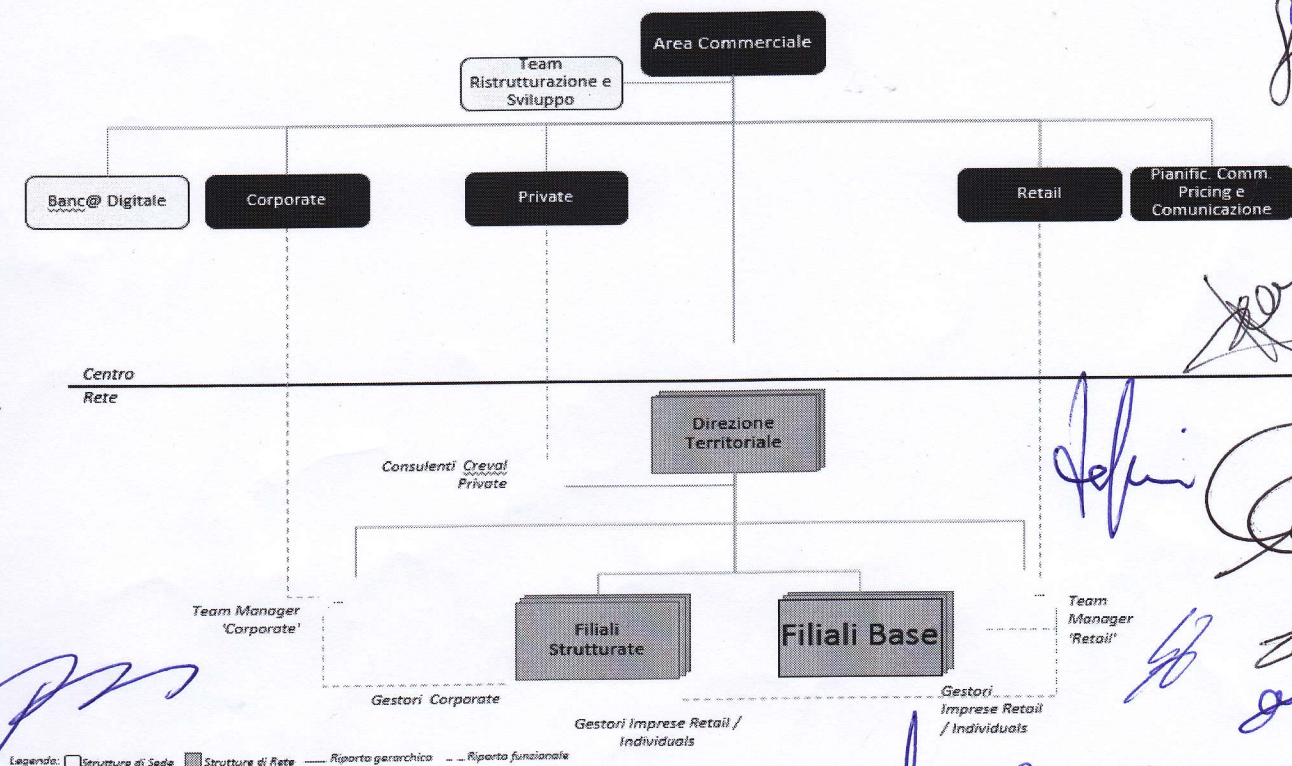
Area Commerciale

Team Ristrutturazione e Sviluppo

Banc@ Digitale

Corporate

Private

Retail

Pianific. Comm. Pricing e Comunicazione

Centro

Rete

Direzione Territoriale

Consulenti Creval Private

Team Manager 'Corporate'

Filiali Strutturate

Filiali Base

Team Manager 'Retail'

Gestori Corporate

Gestori Imprese Retail / Individuals

Gestori Imprese Retail / Individuals

Legenda: Strutture di Sede Strutture di Rete —— Riporto gerarchico - - - Riporto funzionale